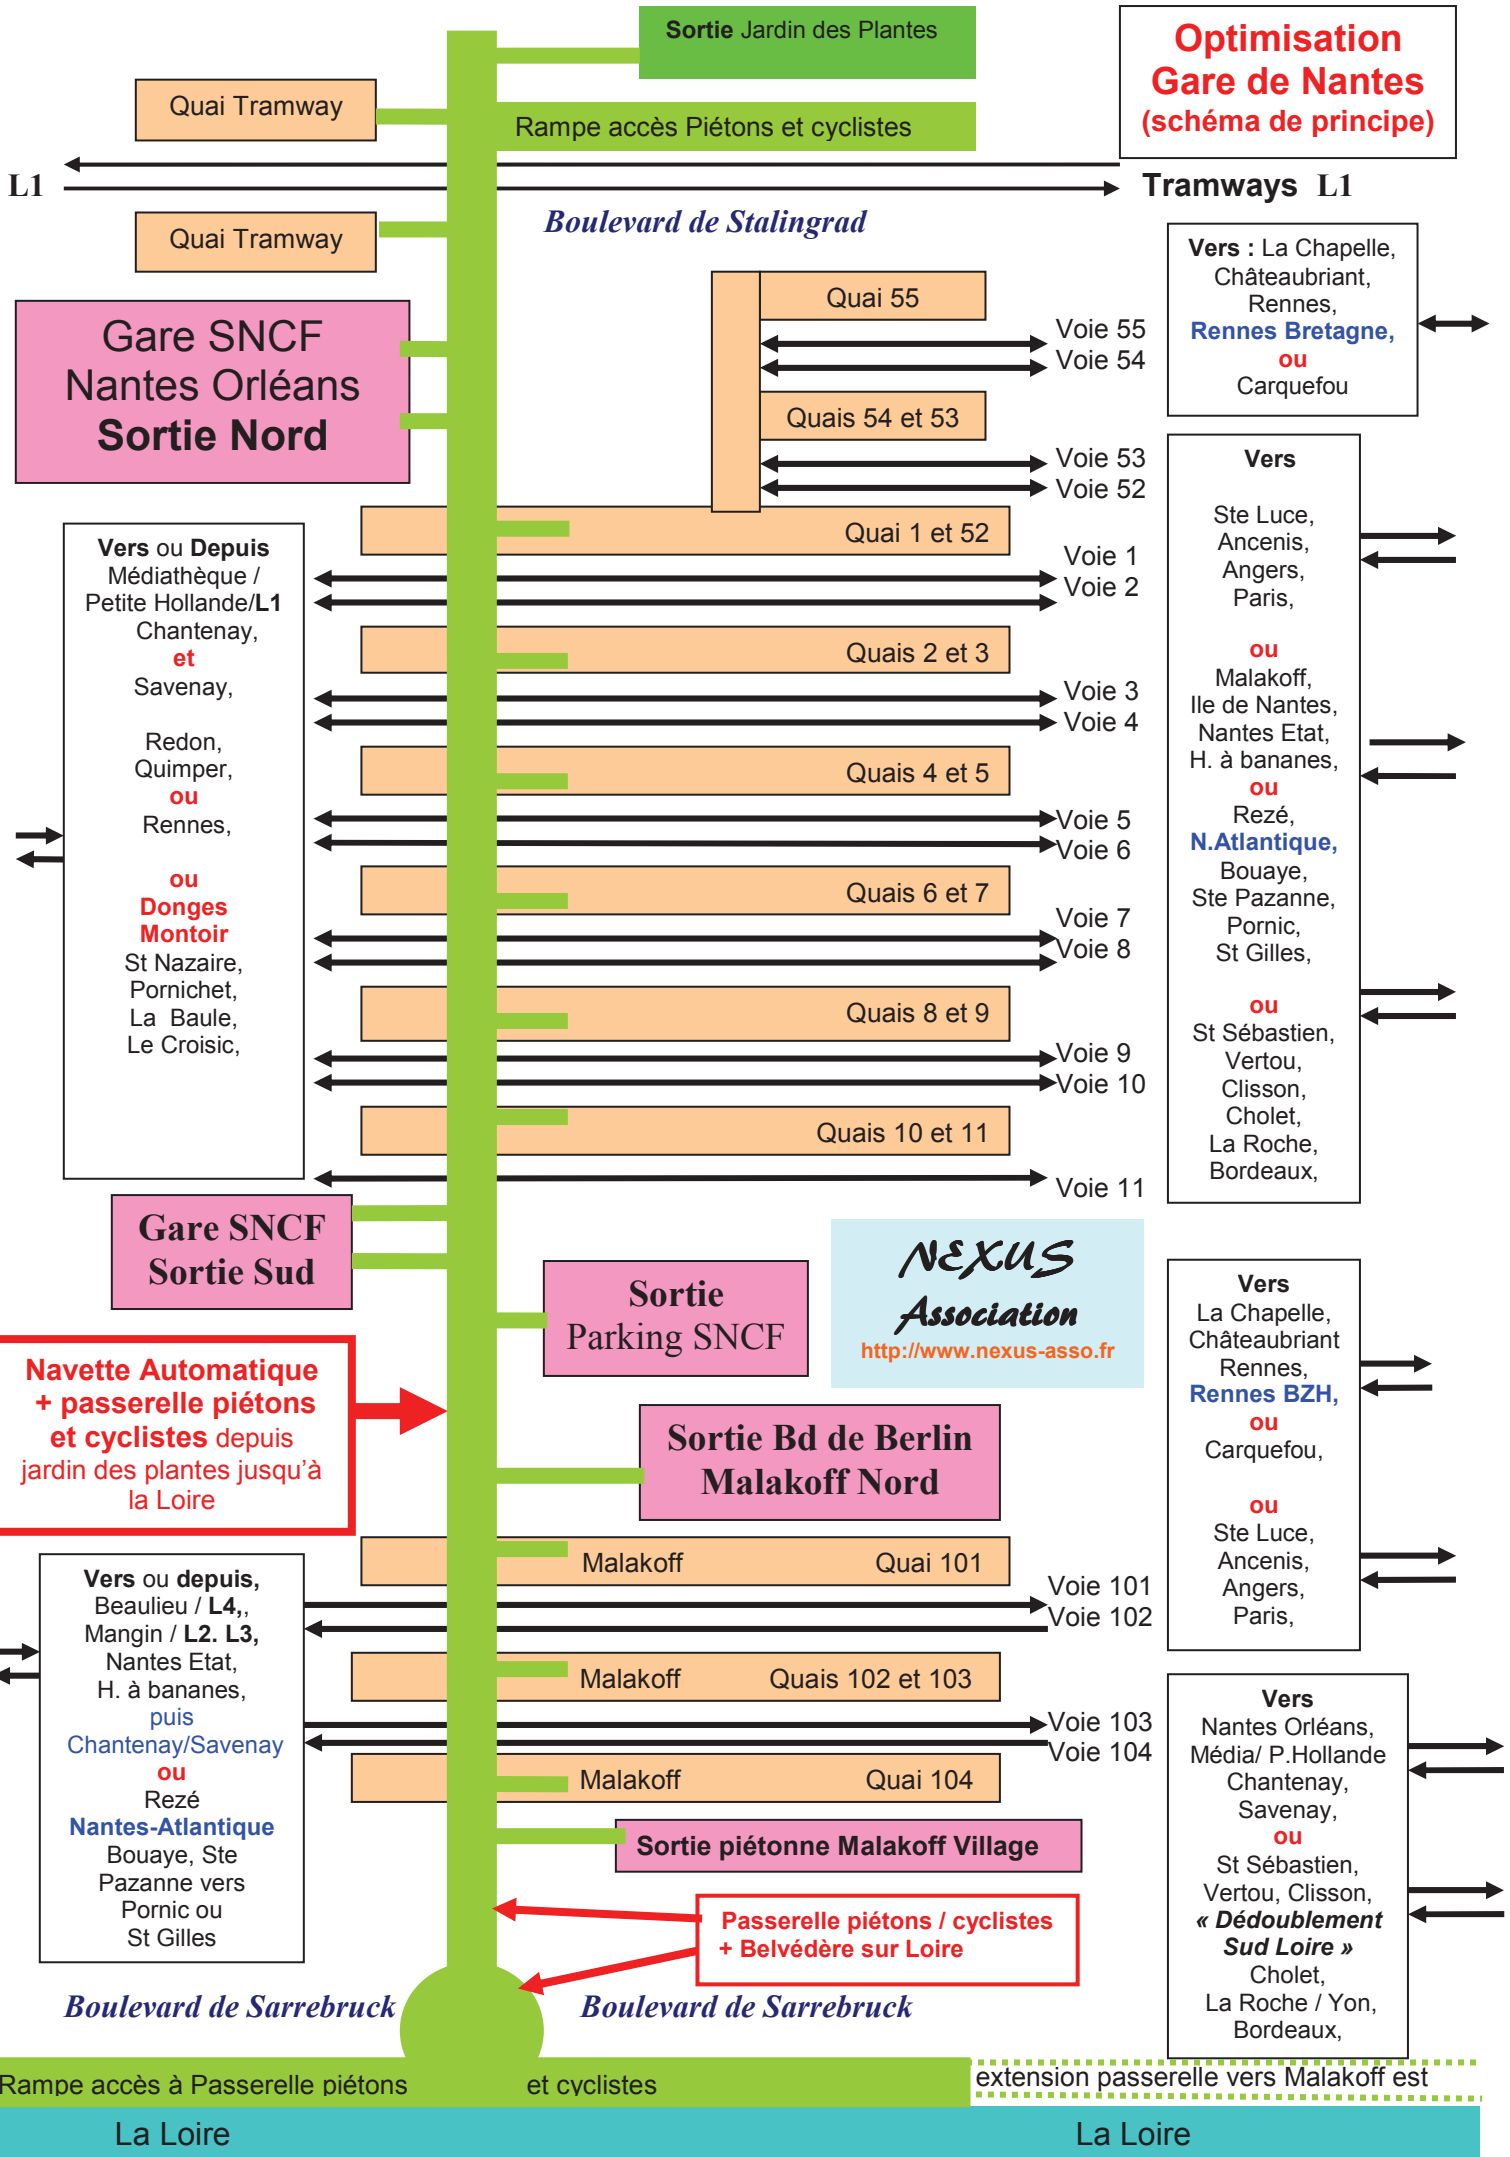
Sortie Jardin des Plantes

Optimisation Gare de Nantes (schéma de principe)

Quai Tramway

Rampe accès Piétons et cyclistes

L1

Tramways L1

Quai Tramway

Boulevard de Stalingrad

Vers : La Chapelle, Châteaubriant, Rennes, Rennes Bretagne, ou Carquefou

Gare SNCF Nantes Orléans Sortie Nord

Quai 55

Voie 55
Voie 54

Quais 54 et 53

Voie 53
Voie 52

Vers

Ste Luce, Ancenis, Angers, Paris,

ou
Malakoff, Ile de Nantes, Nantes Etat, H. à bananes,
ou
Rezé, N.Atlantique, Bouaye, Ste Pazanne, Pornic, St Gilles,

ou
St Sébastien, Vertou, Clisson, Cholet, La Roche, Bordeaux,

Quai 1 et 52

Vers ou Depuis Médiathèque / Petite Hollande/L1 Chantenay, et Savenay,

Redon, Quimper, ou Rennes,

ou
Donges Montoir St Nazaire, Pornichet, La Baule, Le Croisic,

Voie 1
Voie 2

Quais 2 et 3

Voie 3
Voie 4

Quais 4 et 5

Voie 5
Voie 6

Quais 6 et 7

Voie 7
Voie 8

Quais 8 et 9

Voie 9
Voie 10

Quais 10 et 11

Voie 11

Gare SNCF Sortie Sud

NEXUS Association
http://www.nexus-asso.fr

Sortie Parking SNCF

Vers
La Chapelle, Châteaubriant Rennes, Rennes BZH, ou Carquefou,

ou
Ste Luce, Ancenis, Angers, Paris,

Navette Automatique + passerelle piétons et cyclistes depuis jardin des plantes jusqu'à la Loire

Sortie Bd de Berlin Malakoff Nord

Malakoff Quai 101

Vers ou depuis, Beaulieu / L4,, Mangin / L2. L3, Nantes Etat, H. à bananes, puis Chantenay/Savenay ou Rezé Nantes-Atlantique Bouaye, Ste Pazanne vers Pornic ou St Gilles

Voie 101
Voie 102

Malakoff Quais 102 et 103

Voie 103
Voie 104

Malakoff Quai 104

Vers
Nantes Orléans, Média/ P.Hollande Chantenay, Savenay, ou St Sébastien, Vertou, Clisson, « Dédoublement Sud Loire » Cholet, La Roche / Yon, Bordeaux,

Sortie piétonne Malakoff Village

Passerelle piétons / cyclistes + Belvédère sur Loire

Boulevard de Sarrebruck

Boulevard de Sarrebruck

Rampe accès à Passerelle piétons et cyclistes

extension passerelle vers Malakoff est

La Loire

La Loire